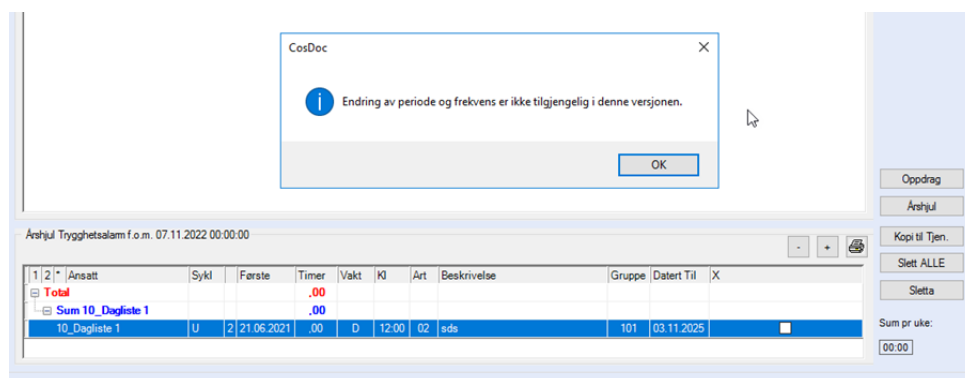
CosDoc

Endring av periode og frekvens er ikke tilgjengelig i denne versjonen.

OK

Oppdrag
Årshjul

Årshjul Trygghetsalarm f.o.m. 07.11.2022 00:00:00

- + 

Kopi til Tjen.
Slett ALLE
Sletta

| 1 | 2 | * | Ansatt | Sykl | | Første | Timer | Vakt | Kl | Art | Beskrivelse | Gruppe | Datert Til | X |
|---|---|---|---|---|---|---|---|---|---|---|---|---|---|---|
| ⊟ Total | | | | | | | ,00 | | | | | | | |
| ⊟ Sum 10_Dagliste 1 | | | | | | | ,00 | | | | | | | |
| | | | 10_Dagliste 1 | U | 2 | 21.06.2021 | ,00 | D | 12:00 | 02 | sds | 101 | 03.11.2025 | |

Sum pr uke:
00:00